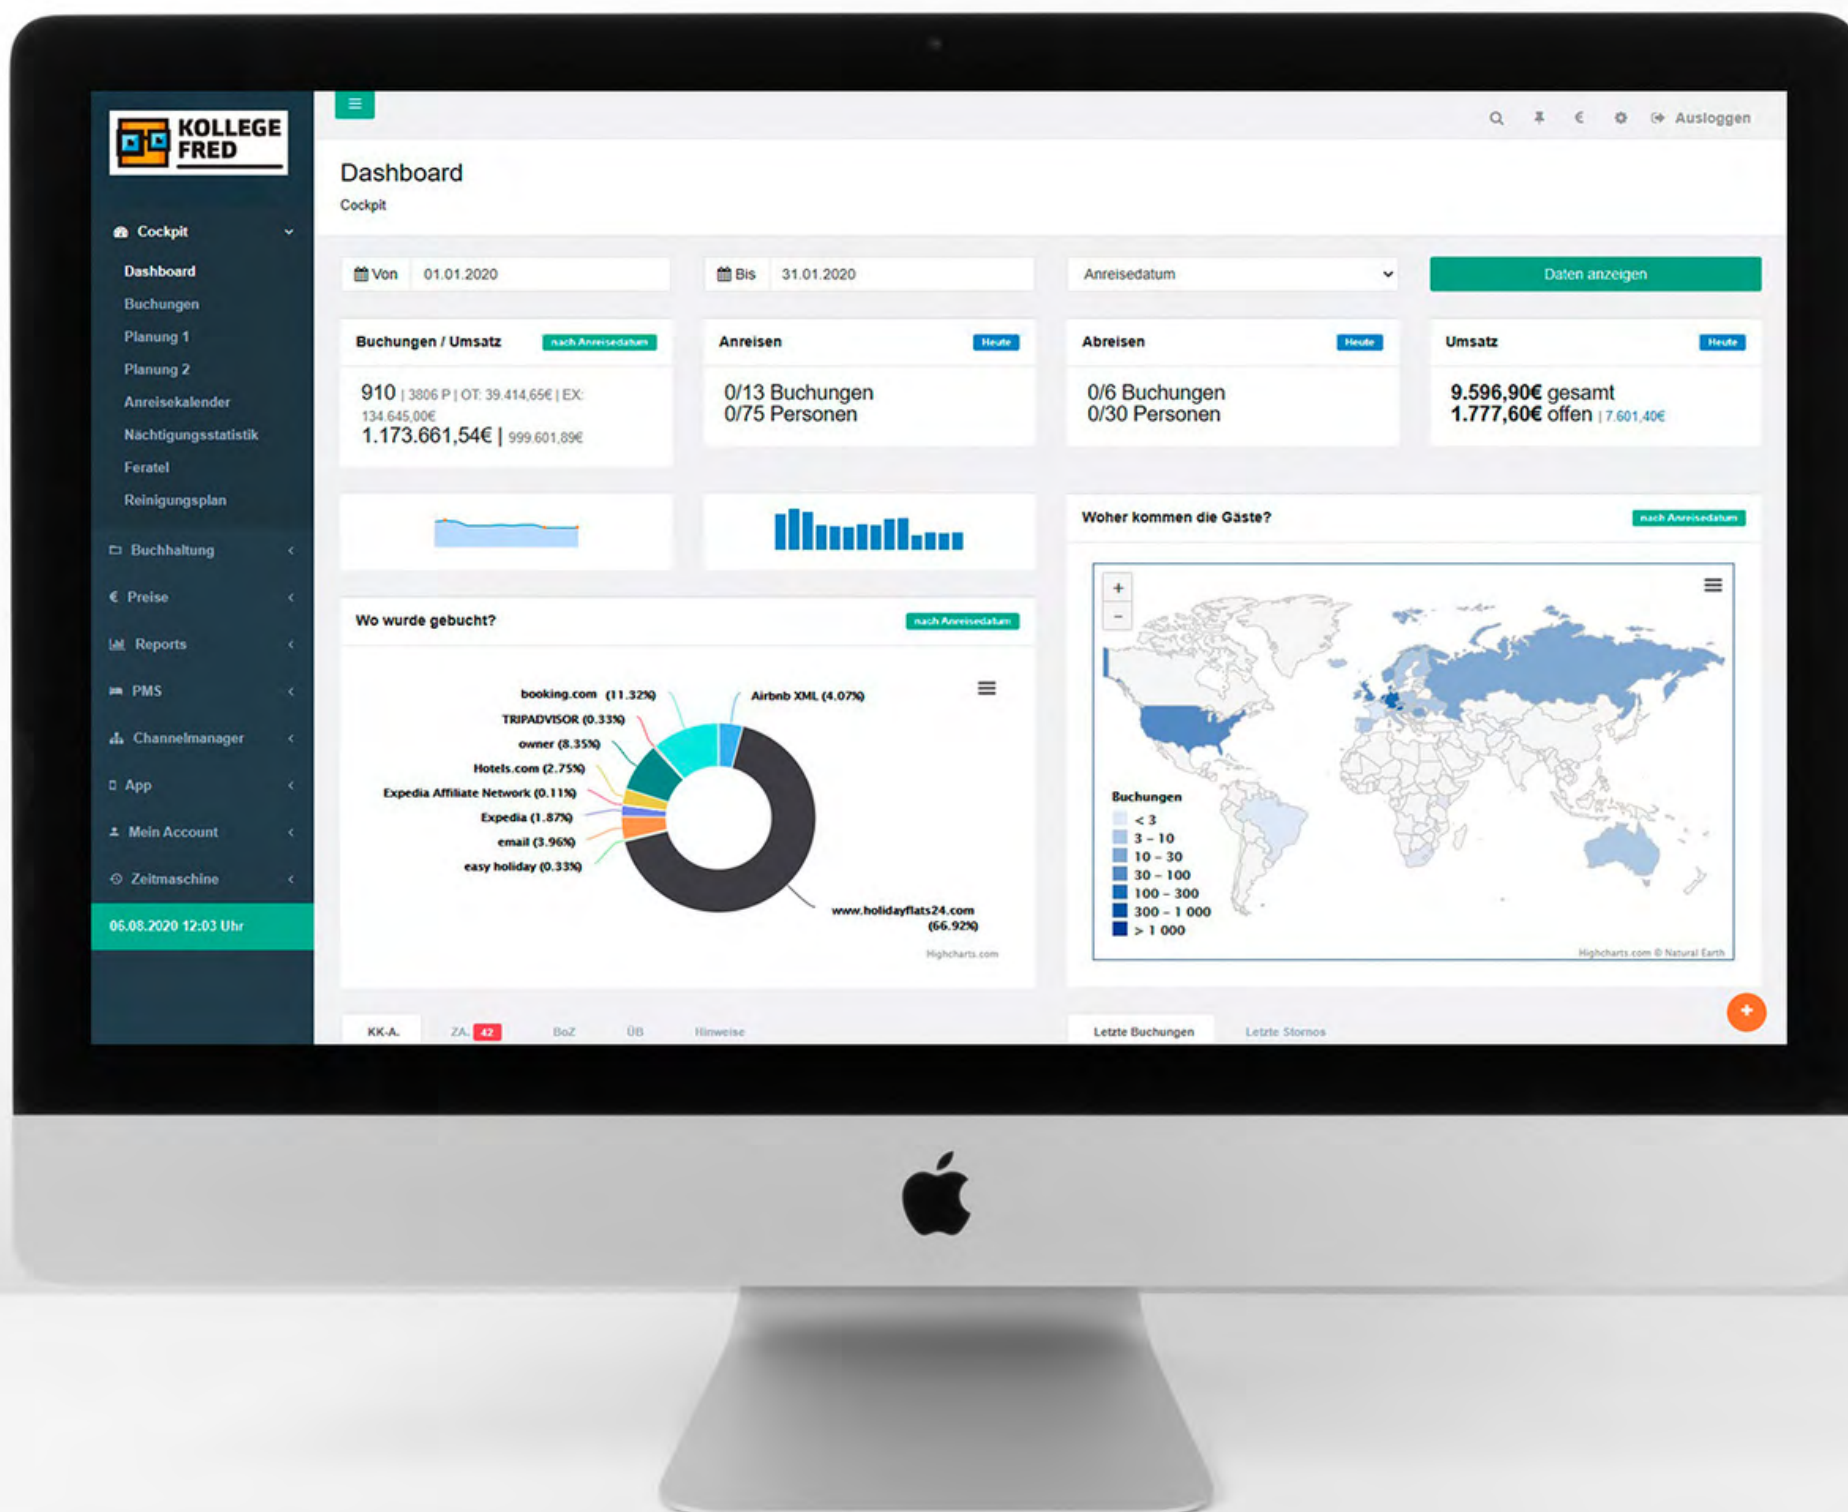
KOLLEGE FRED

Cockpit
Dashboard
Buchungen
Planung 1
Planung 2
Anreisekalender
Nächtigungsstatistik
Feratel
Reinigungsplan
Buchhaltung
Preise
Reports
PMS
Channelmanager
App
Mein Account
Zeitmaschine
06.08.2020 12:03 Uhr

Ausloggen

Dashboard
Cockpit

Von 01.01.2020
Bis 31.01.2020
Anreisedatum
Daten anzeigen

Buchungen / Umsatz nach Anreisedatum
910 | 3806 P | OT: 39.414,65€ | EX: 134.645,00€
1.173.661,54€ | 999.601,89€

Anreisen Heute
0/13 Buchungen
0/75 Personen

Abreisen Heute
0/6 Buchungen
0/30 Personen

Umsatz Heute
9.596,90€ gesamt
1.777,60€ offen | 7.601,40€

Woher kommen die Gäste? nach Anreisedatum
+
−
Buchungen
< 3
3 – 10
10 – 30
30 – 100
100 – 300
300 – 1 000
> 1 000
Highcharts.com © Natural Earth

Wo wurde gebucht? nach Anreisedatum
booking.com (11.32%)
Airbnb XML (4.07%)
TRIPADVISOR (0.33%)
owner (8.35%)
Hotels.com (2.75%)
Expedia Affiliate Network (0.11%)
Expedia (1.87%)
email (3.96%)
easy holiday (0.33%)
www.holidayflats24.com (66.92%)
Highcharts.com

KK-A.
ZA. 42
BoZ
ÜB
Hinweise
Letzte Buchungen
Letzte Stornos
+